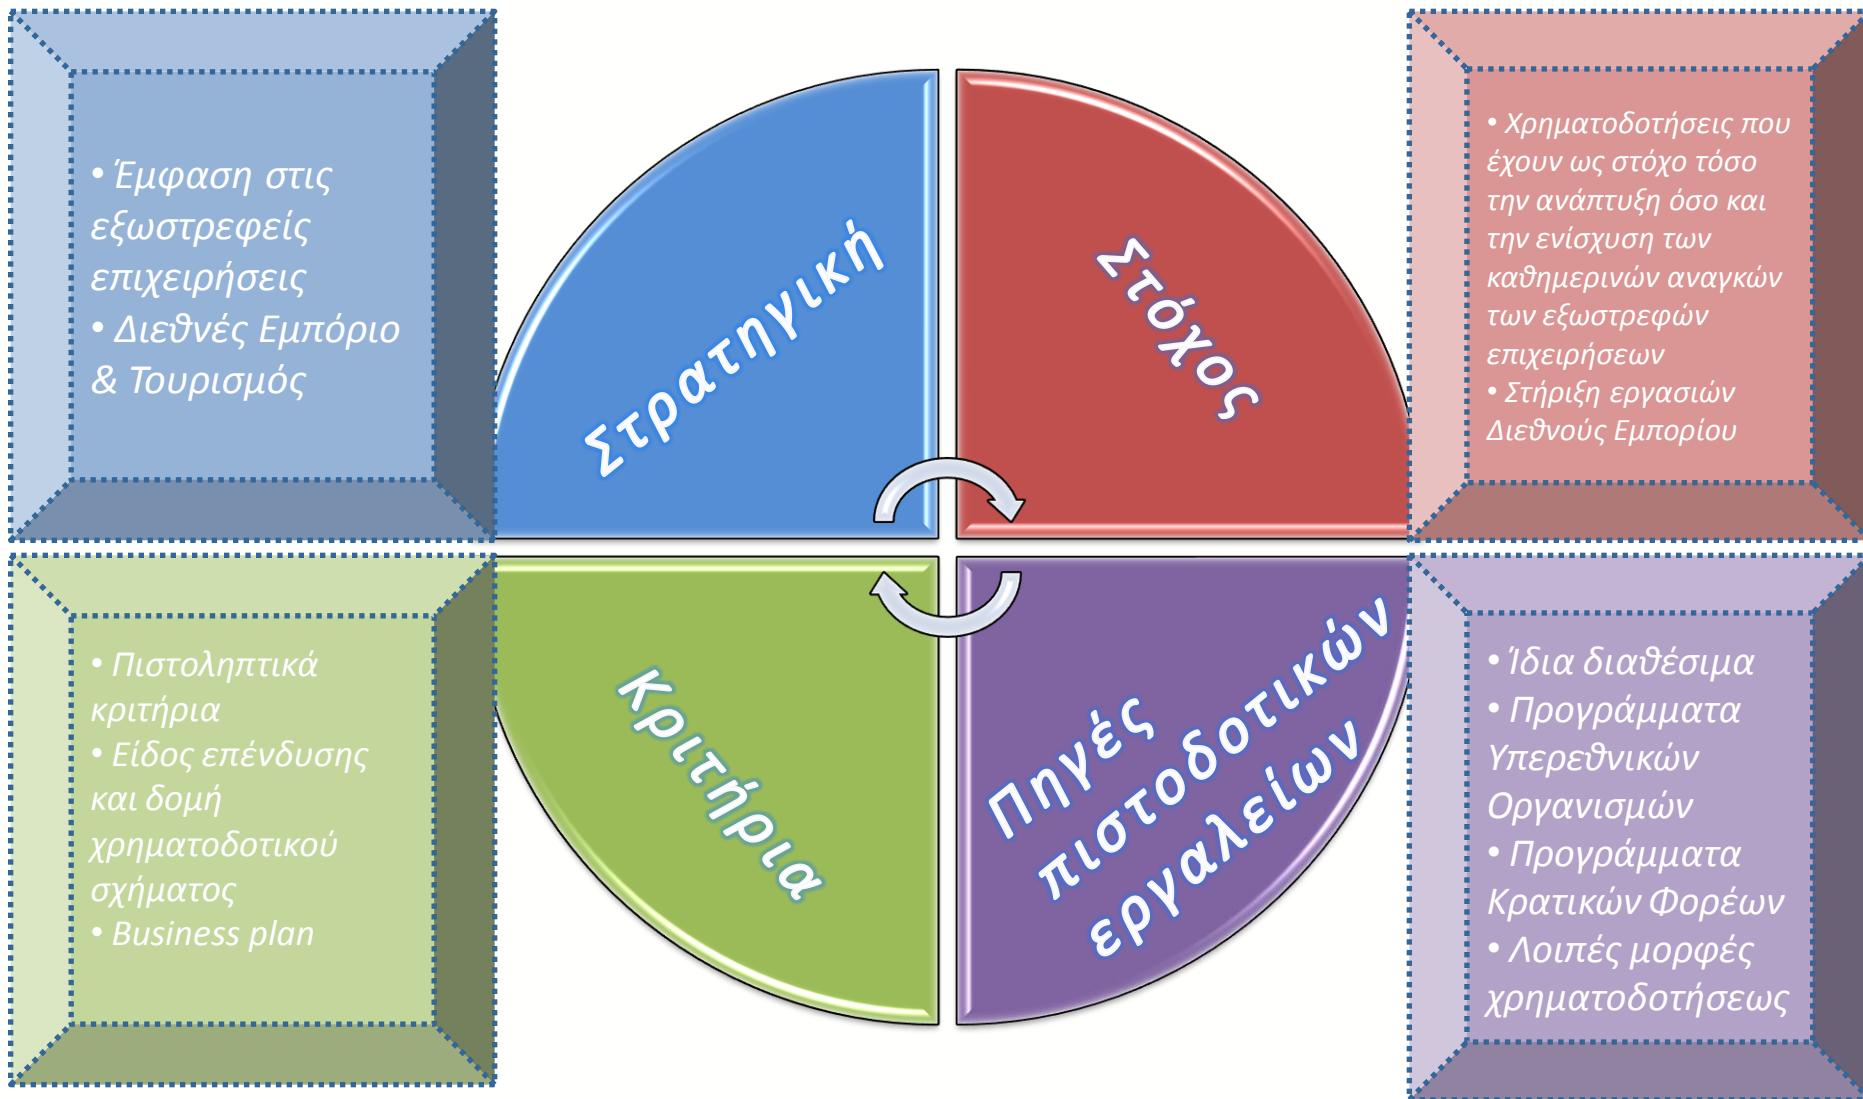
• Έμφαση στις εξωστρεφείς επιχειρήσεις
• Διεθνές Εμπόριο & Τουρισμός

Στρατηγική

Στόχος

• Χρηματοδοτήσεις που έχουν ως στόχο τόσο την ανάπτυξη όσο και την ενίσχυση των καθημερινών αναγκών των εξωστρεφών επιχειρήσεων
• Στήριξη εργασιών Διεθνούς Εμπορίου

• Πιστοληπτικά κριτήρια
• Είδος επένδυσης και δομή χρηματοδοτικού σχήματος
• Business plan

Κριτήρια

Πηγές πιστοδοτικών εργαλείων

• Ίδια διαθέσιμα
• Προγράμματα Υπερεθνικών Οργανισμών
• Προγράμματα Κρατικών Φορέων
• Λοιπές μορφές χρηματοδοτήσεως